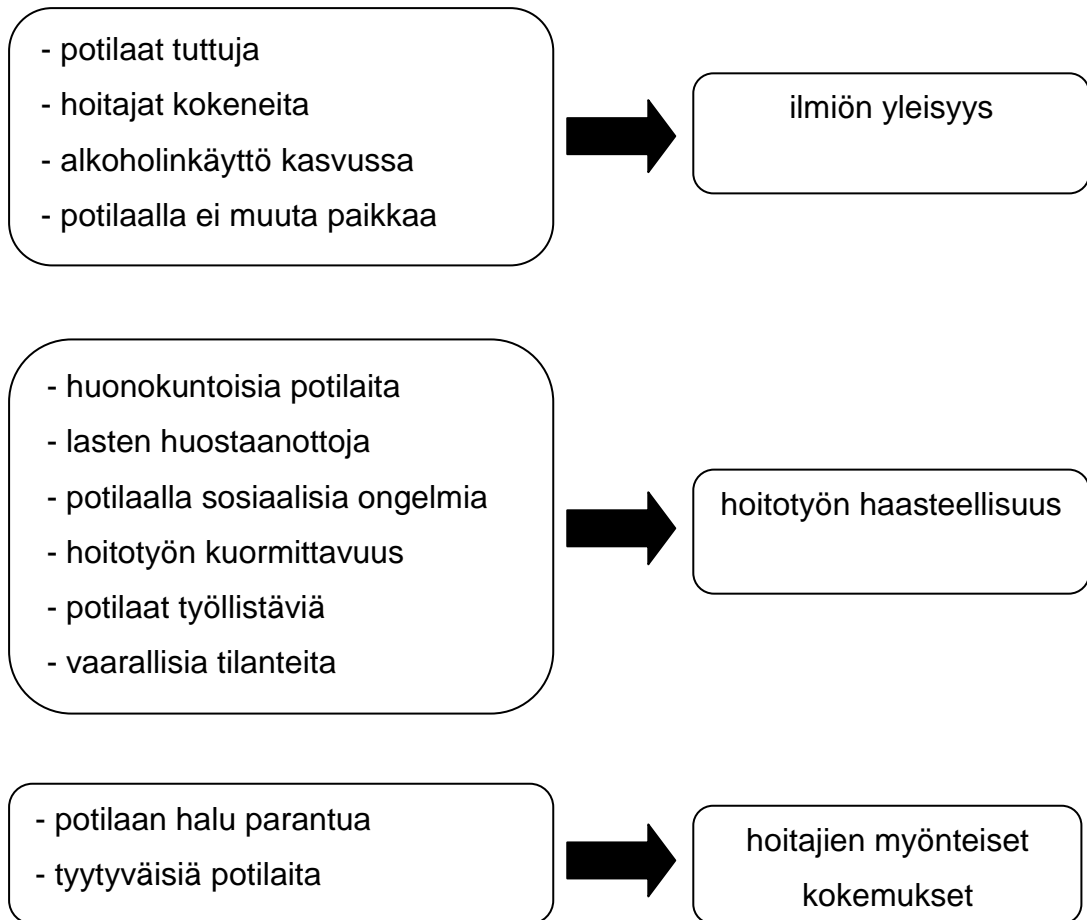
- potilaat tuttuja
- hoitajat kokeneita
- alkoholinkäyttö kasvussa
- potilaalla ei muuta paikkaa

ilmiön yleisyys

- huonokuntoisia potilaita
- lasten huostaanottoja
- potilaalla sosiaalisia ongelmia
- hoitotyön kuormittavuus
- potilaat työllistäviä
- vaarallisia tilanteita

hoitotyön haasteellisuus

- potilaan halu parantua
- tyytyväisiä potilaita

hoitajien myönteiset kokemukset